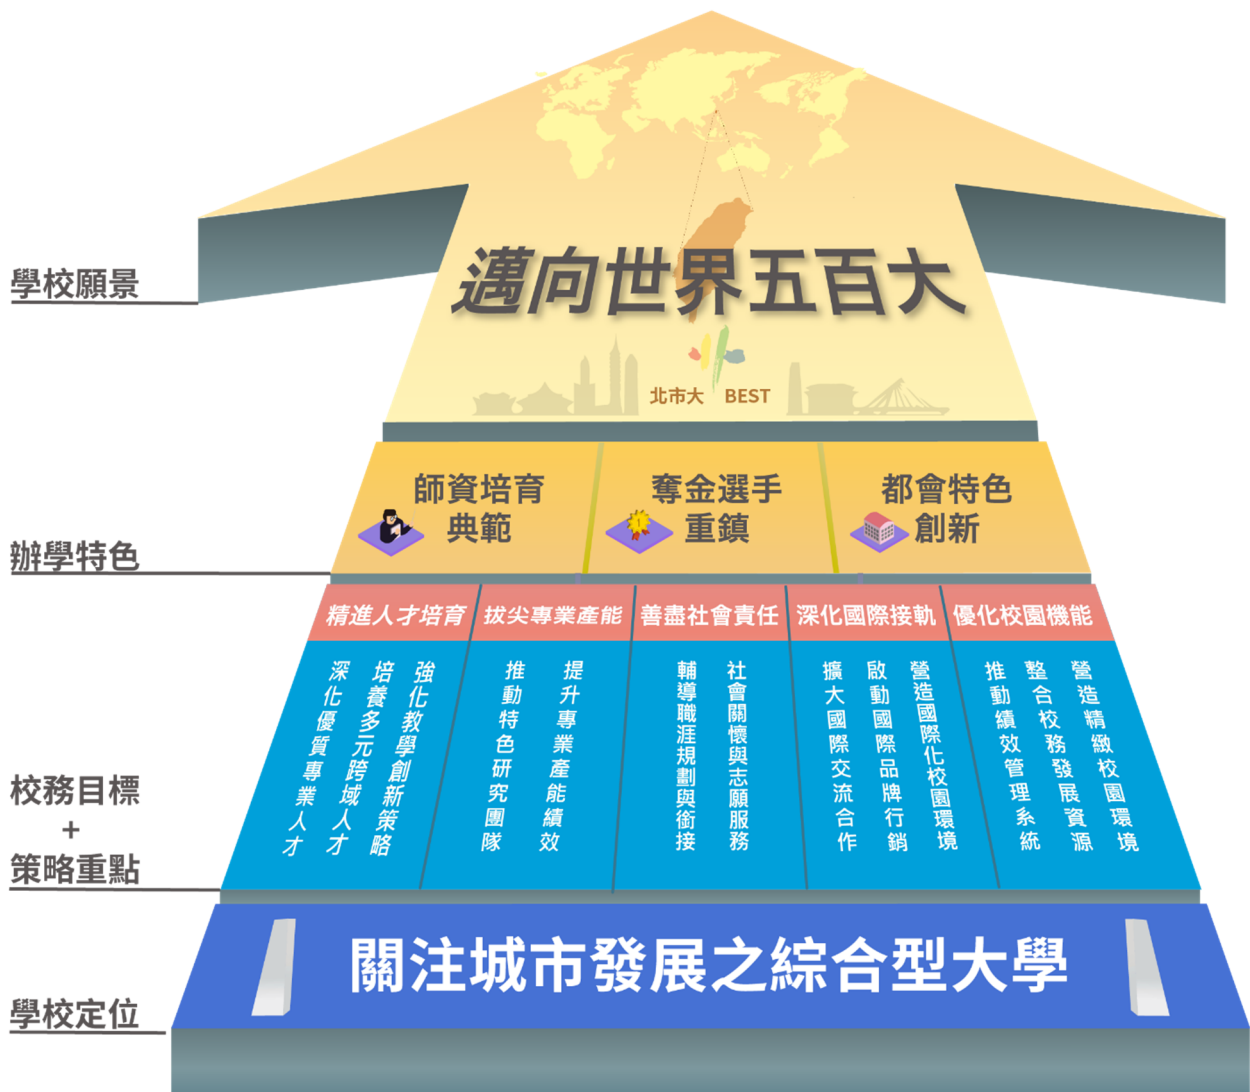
學校願景

邁向世界五百大

北市大 BEST

辦學特色

師資培育典範

奪金選手重鎮

都會特色創新

校務目標
+
策略重點

精進人才培育

強化教學創新策略
培養多元跨域人才
深化優質專業人才

拔尖專業產能

提升專業產能績效
推動特色研究團隊

善盡社會責任

社會關懷與志願服務
輔導職涯規劃與銜接

深化國際接軌

營造國際化校園環境
啟動國際品牌行銷
擴大國際交流合作

優化校園機能

營造精緻校園環境
整合校務發展資源
推動績效管理系統

學校定位

關注城市發展之綜合型大學